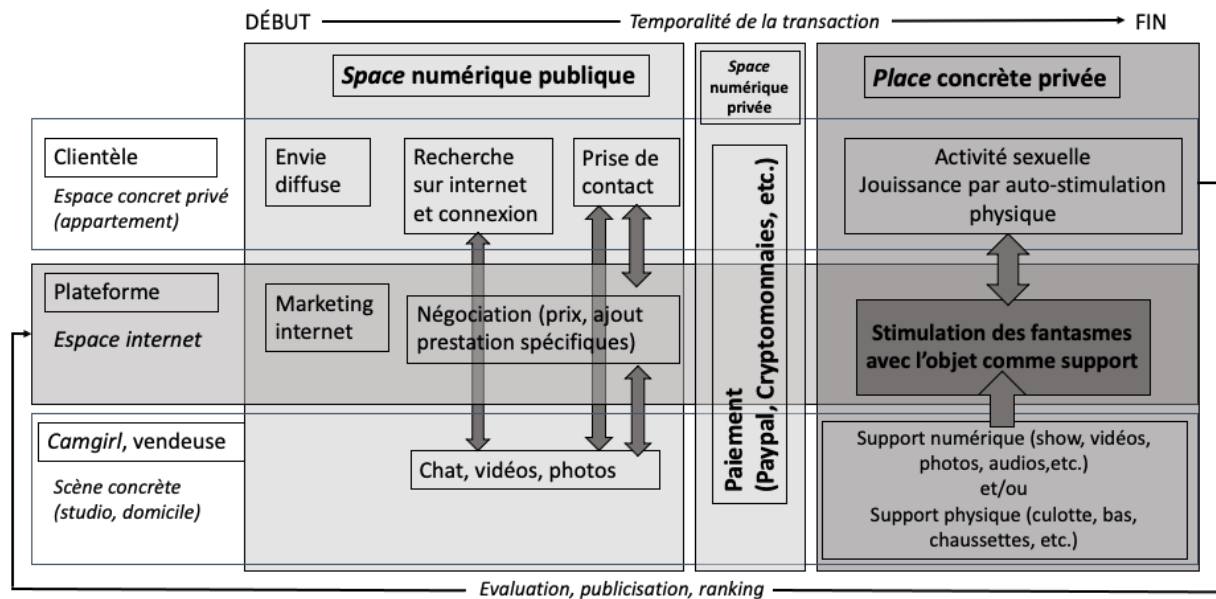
DÉBUT — Temporalité de la transaction → FIN

Space numérique publique

Space numérique privée

Place concrète privée

Clientèle
Espace concret privé (appartement)

Envie diffuse

Recherche sur internet et connexion

Prise de contact

Activité sexuelle
Jouissance par auto-stimulation physique

Plateforme
Espace internet

Marketing internet

Négociation (prix, ajout prestation spécifiques)

Stimulation des fantasmes avec l'objet comme support

Camgirl, vendeuse
Scène concrète (studio, domicile)

Chat, vidéos, photos

Paiement (Paypal, Cryptomonnaies, etc.)

Support numérique (show, vidéos, photos, audios,etc.)
et/ou
Support physique (culotte, bas, chaussettes, etc.)

Evaluation, publicisation, ranking